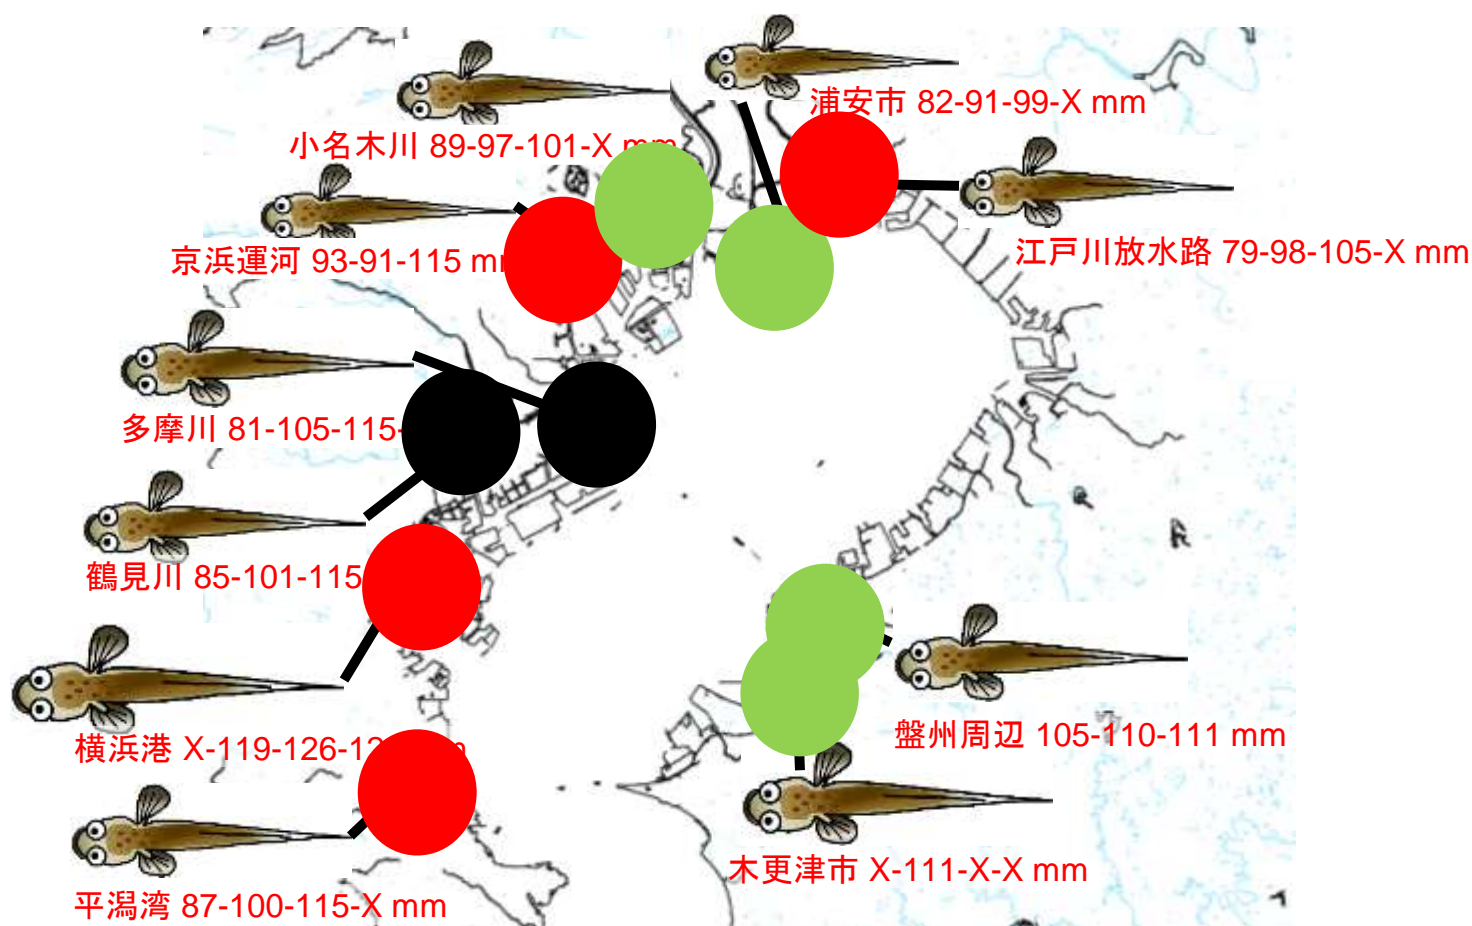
浦安市 82-91-99-X mm

小名木川 89-97-101-X mm

江戸川放水路 79-98-105-X mm

京浜運河 93-91-115 m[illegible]

多摩川 81-105-115-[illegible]

鶴見川 85-101-115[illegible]

横浜港 X-119-126-12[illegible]

盤州周辺 105-110-111 mm

平潟湾 87-100-115-X mm

木更津市 X-111-X-X mm